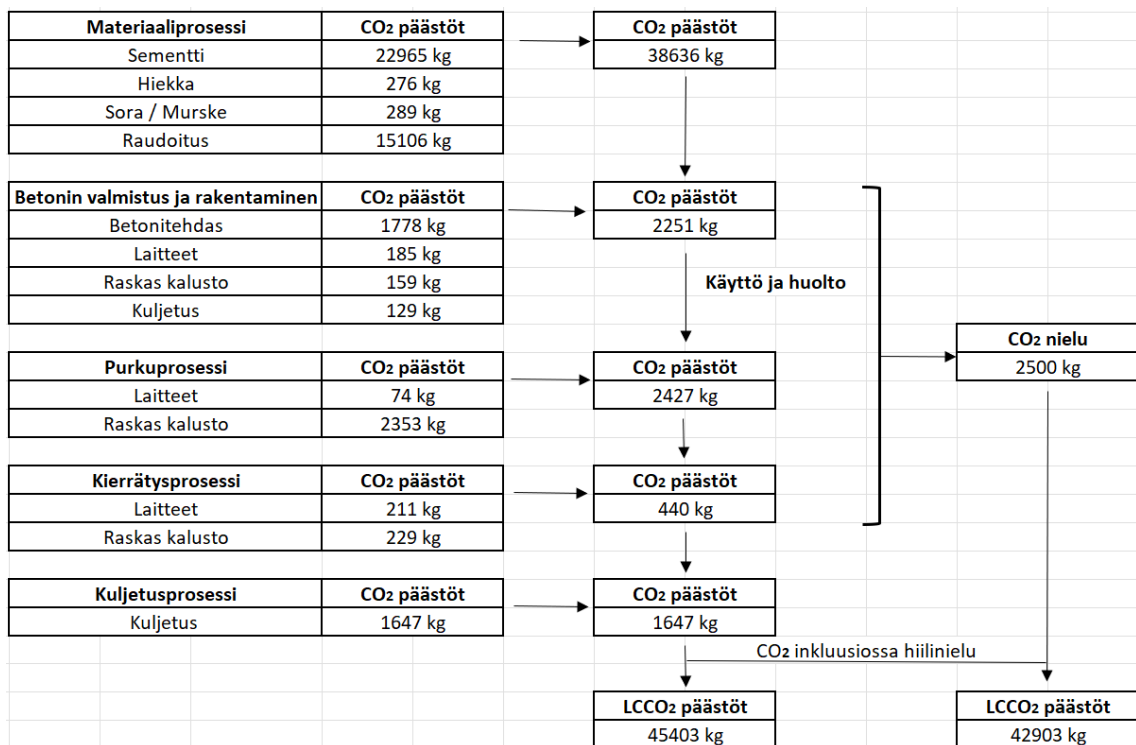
| Materiaaliprosessi | $CO_2$ päästöt |
|---|---|
| Sementti | 22965 kg |
| Hiekka | 276 kg |
| Sora / Murske | 289 kg |
| Raudoitus | 15106 kg |

| $CO_2$ päästöt |
|---|
| 38636 kg |

| Betonin valmistus ja rakentaminen | $CO_2$ päästöt |
|---|---|
| Betonitehdas | 1778 kg |
| Laitteet | 185 kg |
| Raskas kalusto | 159 kg |
| Kuljetus | 129 kg |

| $CO_2$ päästöt |
|---|
| 2251 kg |

Käyttö ja huolto

| $CO_2$ nielu |
|---|
| 2500 kg |

| Purkuprosessi | $CO_2$ päästöt |
|---|---|
| Laitteet | 74 kg |
| Raskas kalusto | 2353 kg |

| $CO_2$ päästöt |
|---|
| 2427 kg |

| Kierrätysprosessi | $CO_2$ päästöt |
|---|---|
| Laitteet | 211 kg |
| Raskas kalusto | 229 kg |

| $CO_2$ päästöt |
|---|
| 440 kg |

| Kuljetusprosessi | $CO_2$ päästöt |
|---|---|
| Kuljetus | 1647 kg |

| $CO_2$ päästöt |
|---|
| 1647 kg |

$CO_2$ inkluusiossa hiilinielu

| LC$CO_2$ päästöt |
|---|
| 45403 kg |

| LC$CO_2$ päästöt |
|---|
| 42903 kg |